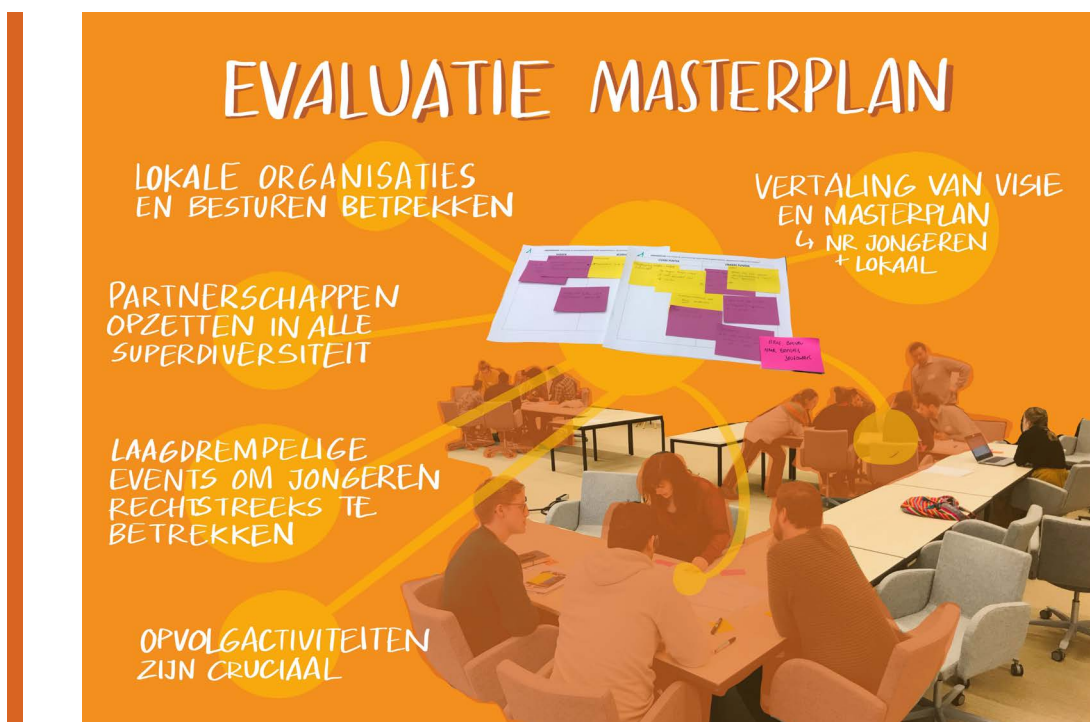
EVALUATIE MASTERPLAN

LOKALE ORGANISATIES EN BESTUREN BETREKKEN

VERTALING VAN VISIE EN MASTERPLAN
↳ NR JONGEREN + LOKAAL

PARTNERSCHAPPEN OPZETTEN IN ALLE SUPERDIVERSITEIT

LAAGDREMPELIGE EVENTS OM JONGEREN RECHTSTREEKS TE BETREKKEN

OPVOLGACTIVITEITEN ZIJN CRUCIAAL